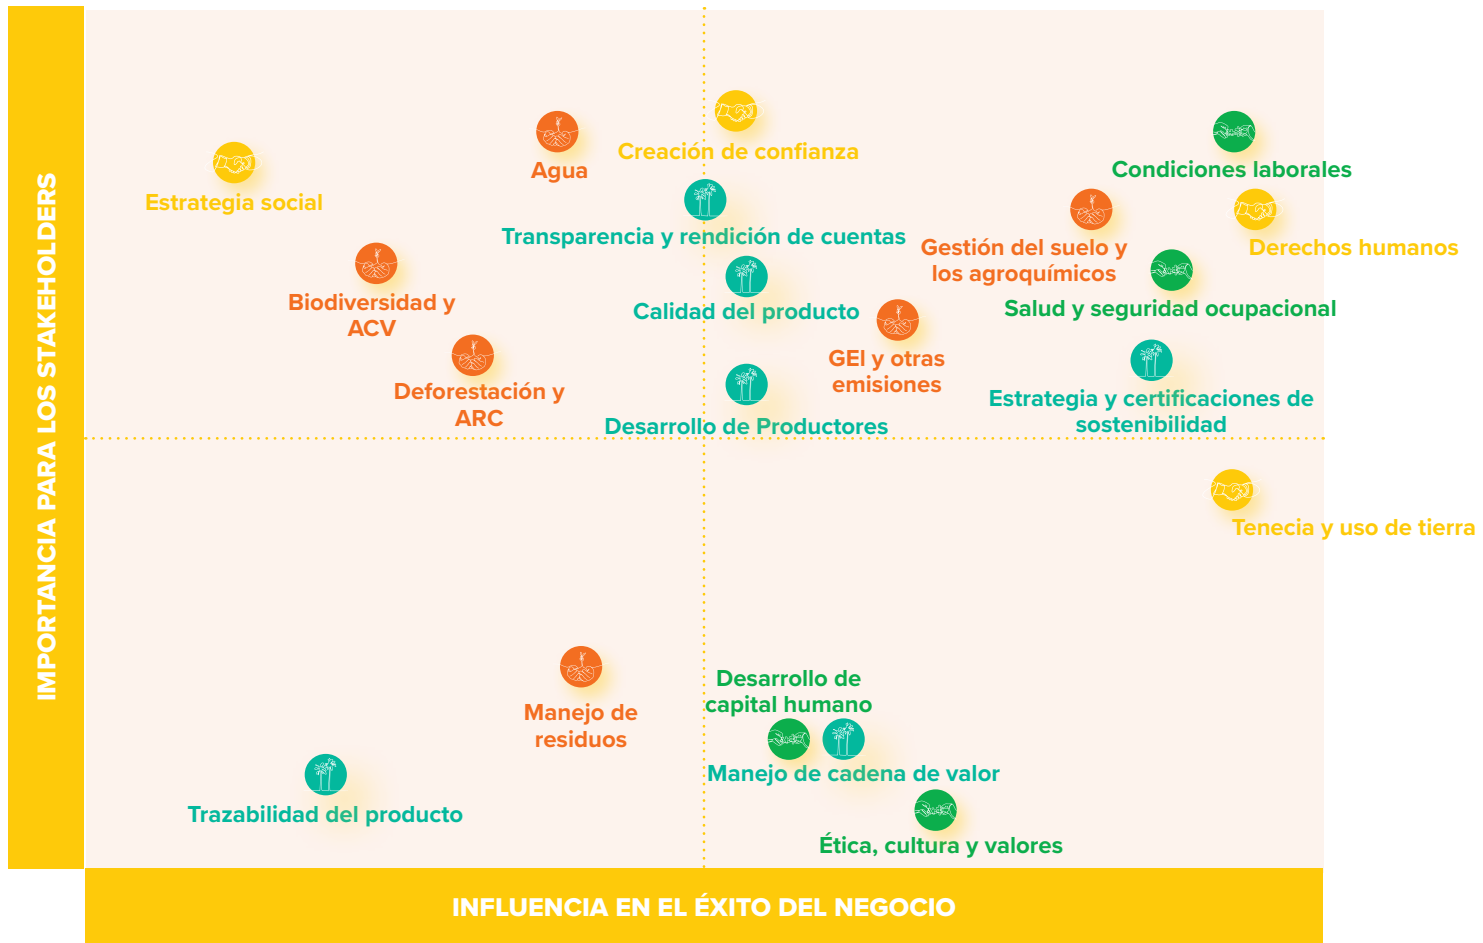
IMPORTANCIA PARA LOS STAKEHOLDERS

Agua

Creación de confianza

Condiciones laborales

Estrategia social

Transparencia y rendición de cuentas

Gestión del suelo y los agroquímicos

Derechos humanos

Biodiversidad y ACV

Calidad del producto

Salud y seguridad ocupacional

GEI y otras emisiones

Deforestación y ARC

Desarrollo de Productores

Estrategia y certificaciones de sostenibilidad

Tenecia y uso de tierra

Manejo de residuos

Desarrollo de capital humano

Manejo de cadena de valor

Trazabilidad del producto

Ética, cultura y valores

INFLUENCIA EN EL ÉXITO DEL NEGOCIO